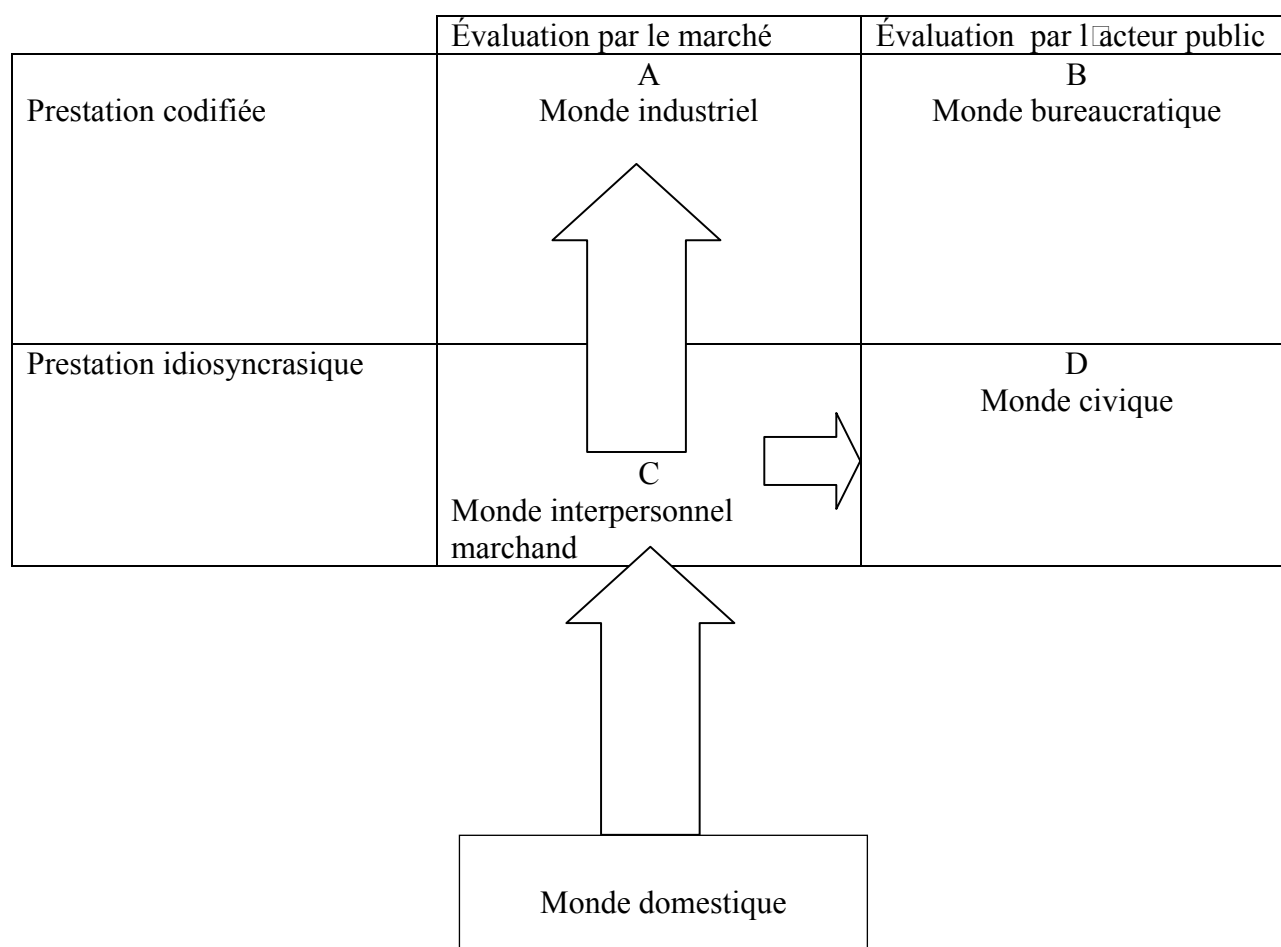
|  | Évaluation par le marché | Évaluation par l□acteur public |
|---|---|---|
| Prestation codifiée | A<br>Monde industriel | B<br>Monde bureaucratique |
| Prestation idiosyncrasique | C<br>Monde interpersonnel marchand | D<br>Monde civique |

Monde domestique